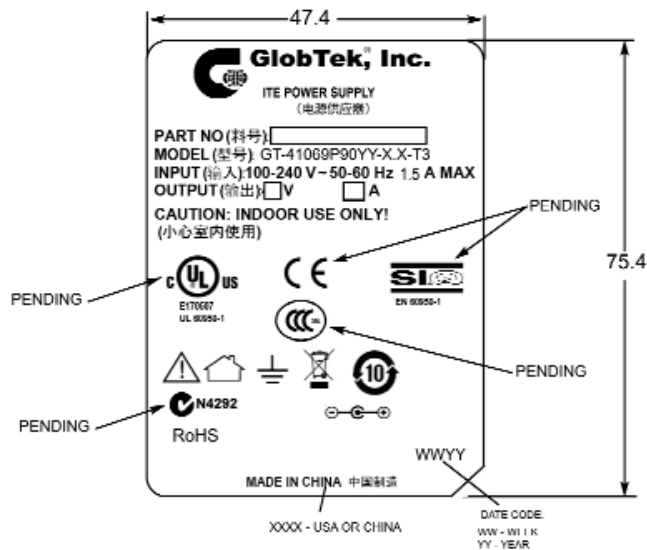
47.4

GlobTek, Inc.
ITE POWER SUPPLY
(电源供应器)

PART NO(料号):
MODEL (型号): GT-41069P90YY-X.X-T3
INPUT(输入):100-240 V~50-60 Hz 1.5 A MAX
OUTPUT(输出): V A
CAUTION: INDOOR USE ONLY!
(小心室内使用)

PENDING

75.4

PENDING

c UL us
E170687
UL 60950-1

CE

SII
EN 60950-1

PENDING

10

PENDING

N4292
RoHS

WWYY

MADE IN CHINA 中国制造

XXXX - USA OR CHINA

DATE CODE.
WW - WEEK
YY - YEAR